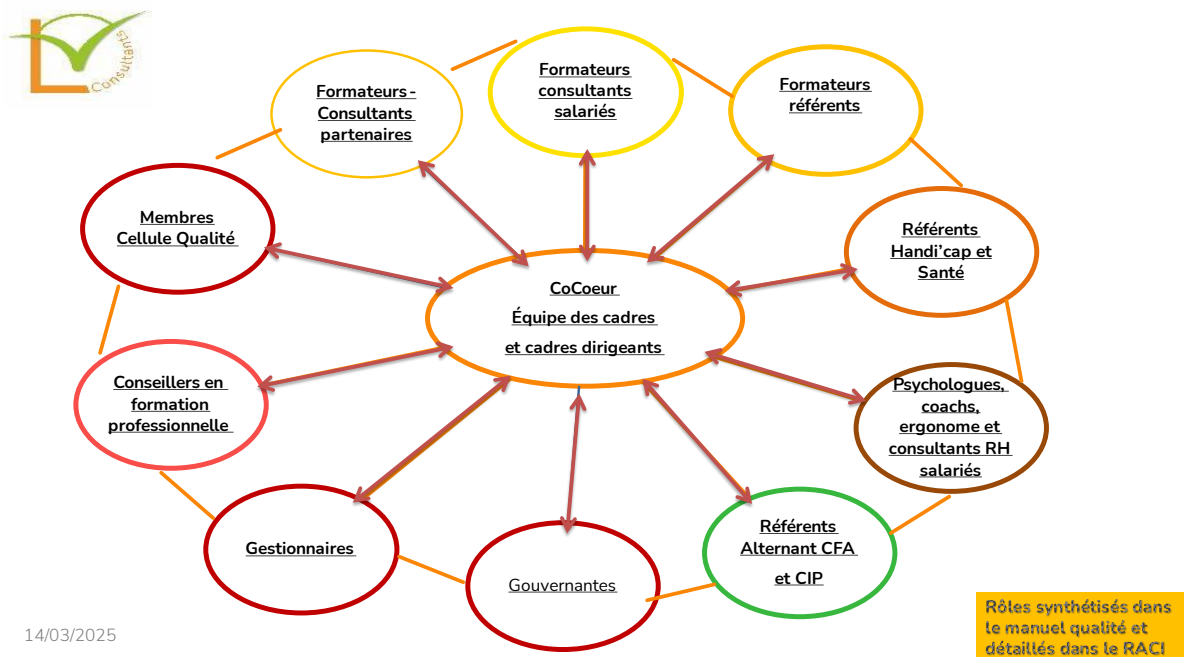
L Consultants

Formateurs - Consultants partenaires

Formateurs consultants salariés

Formateurs référents

Membres Cellule Qualité

Référents Handi'cap et Santé

CoCoeur
Équipe des cadres
et cadres dirigeants

Conseillers en formation professionnelle

Psychologues, coachs, ergonome et consultants RH salariés

Gestionnaires

Gouvernantes

Référents Alternant CFA
et CIP

14/03/2025

Rôles synthétisés dans le manuel qualité et détaillés dans le RACI